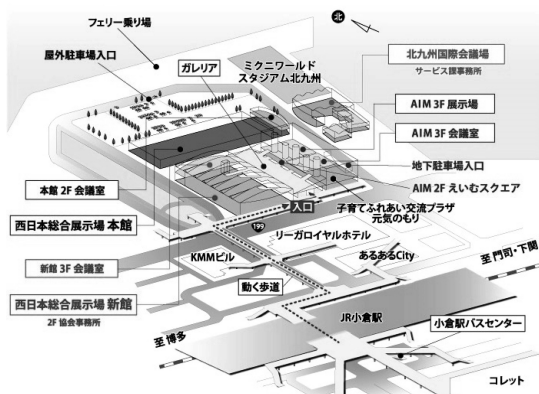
フェリー乗り場

北

屋外駐車場入口

ガレリア

ミクニワールドスタジアム北九州

北九州国際会議場

サービス課事務所

AIM 3F 展示場

AIM 3F 会議室

地下駐車場入口

AIM 2F えいむスクエア

本館 2F 会議室

入口

子育てふれあい交流プラザ元気のもり

西日本総合展示場 本館

199

リーガロイヤルホテル

新館 3F 会議室

KMMビル

あるあるCity

至 門司・下関

動く歩道

西日本総合展示場 新館

2F 協会事務所

至 博多

JR小倉駅

小倉駅バスセンター

コレット